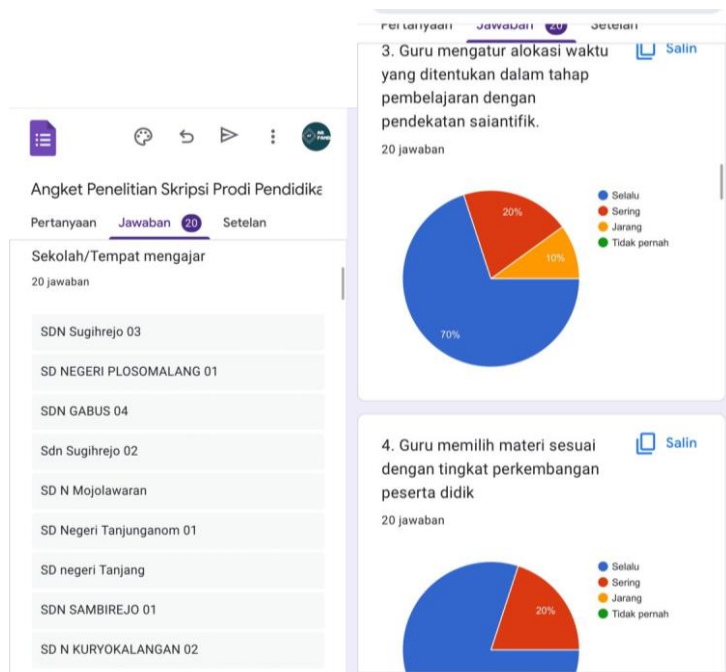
Angket Penelitian Skripsi Prodi Pendidika

Pertanyaan Jawaban 20 Setelan

Sekolah/Tempat mengajar

20 jawaban

SDN Sugihrejo 03

SD NEGERI PLOSOMALANG 01

SDN GABUS 04

Sdn Sugihrejo 02

SD N Mojolawaran

SD Negeri Tanjunganom 01

SD negeri Tanjang

SDN SAMBIREJO 01

SD N KURYOKALANGAN 02

Pertanyaan Jawaban 20 Setelan

3. Guru mengatur alokasi waktu yang ditentukan dalam tahap pembelajaran dengan pendekatan saiantifik.

Salin

20 jawaban

Selalu
Sering
Jarang
Tidak pernah

20%

10%

70%

4. Guru memilih materi sesuai dengan tingkat perkembangan peserta didik

Salin

20 jawaban

Selalu
Sering
Jarang
Tidak pernah

20%